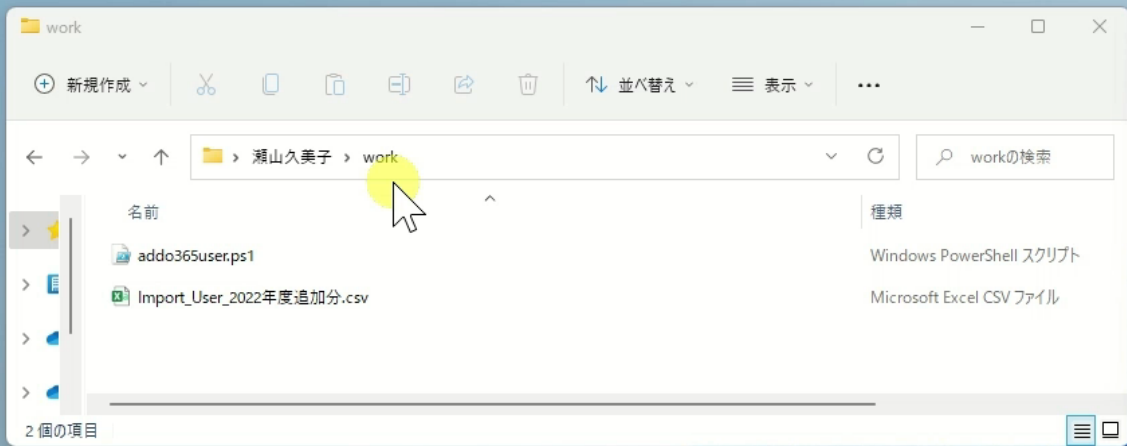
work

新規作成

並べ替え

表示

...

瀬山久美子 > work

workの検索

名前

種類

addo365user.ps1

Windows PowerShell スクリプト

Import_User_2022年度追加分.csv

Microsoft Excel CSV ファイル

2 個の項目